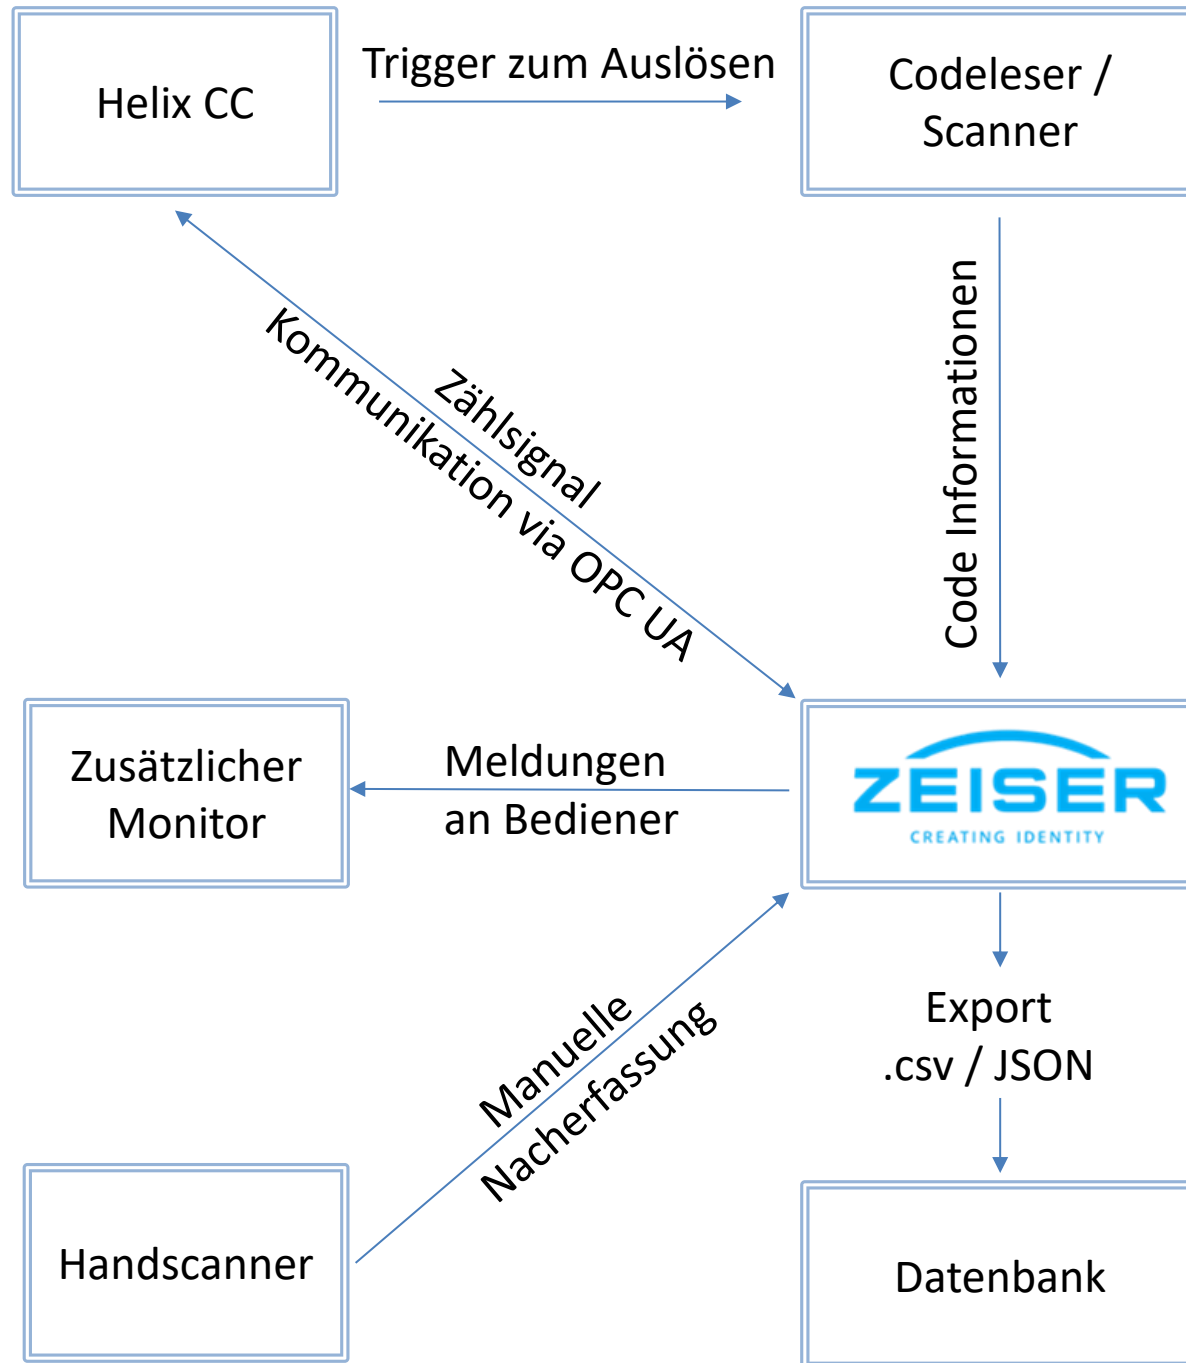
Helix CC

Trigger zum Auslösen

Codeleser / Scanner

Zählsignal

Kommunikation via OPC UA

Code Informationen

Zusätzlicher Monitor

Meldungen an Bediener

ZEISER
CREATING IDENTITY

Manuelle Nacherfassung

Export .csv / JSON

Handscanner

Datenbank